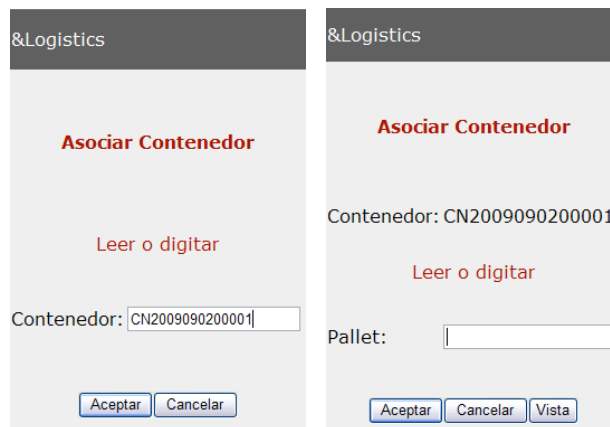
&Logistics

Asociar Contenedor

Leer o digitar

Contenedor: CN2009090200001

Aceptar Cancelar

&Logistics

Asociar Contenedor

Contenedor: CN200909020000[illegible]

Leer o digitar

Pallet:

Aceptar Cancelar Vista